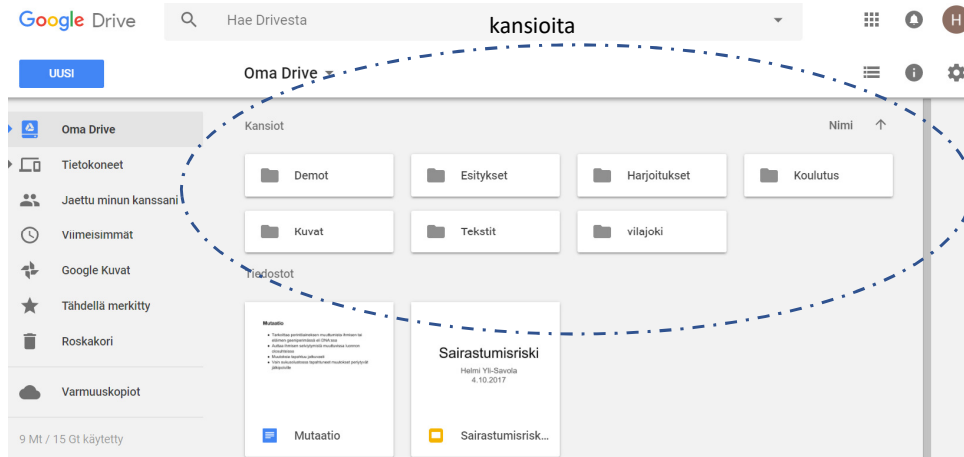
Google Drive

Hae Drivesta

kansioita

H

UUSI

Oma Drive

Oma Drive

Tietokoneet

Jaettu minun kanssani

Viimeisimmät

Google Kuvat

Tähdellä merkitty

Roskakori

Varmuuskopiot

9 Mt / 15 Gt käytetty

Kansiot

Nimi ↑

Demot

Esitykset

Harjoitukset

Koulutus

Kuvat

Tekstit

vilajoki

Tiedostot

Mutaatio

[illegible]

Sairastumisriski

Helmi Yli-Savola
4.10.2017

Mutaatio

Sairastumisrisk...